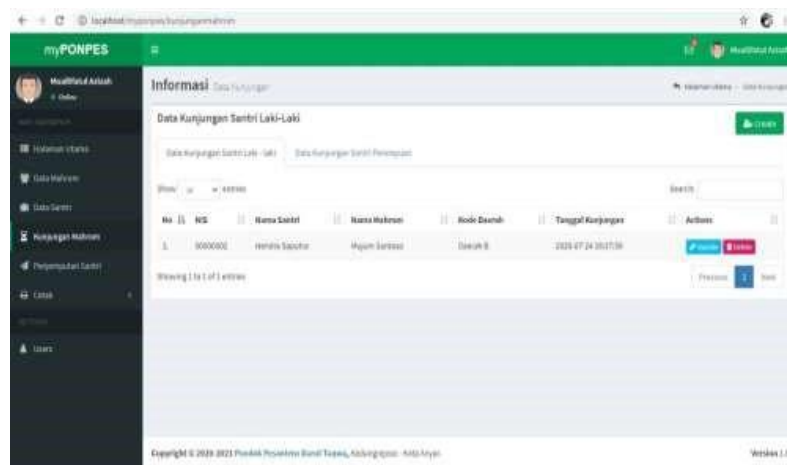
localhost/myponpes/kunjunganmahrom

myPONPES

Mualifatul Azizah
Online

Halaman Utama
Data Mahrom
Data Santri
Kunjungan Mahrom
Penjemputan Santri
Cetak
Users

Informasi Data Kunjungan

Halaman Utama > Data Kunjungan

Data Kunjungan Santri Laki-Laki

Create

Data Kunjungan Santri Laki - Laki | Data Kunjungan Santri Perempuan

Show 10 entries

Search:

| No | NIS | Nama Santri | Nama Mahrom | Kode Daerah | Tanggal Kunjungan | Actions |
|---|---|---|---|---|---|---|
| 1 | 00000002 | Hendra Saputra | Mujam Santoso | Daerah B | 2020-07-24 20:27:59 | Update Delete |

Showing 1 to 1 of 1 entries

Previous 1 Next

Copyright © 2020-2021 Pondok Pesantren Darul Taqwa, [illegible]. All rights reserved.

Version 1.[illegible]